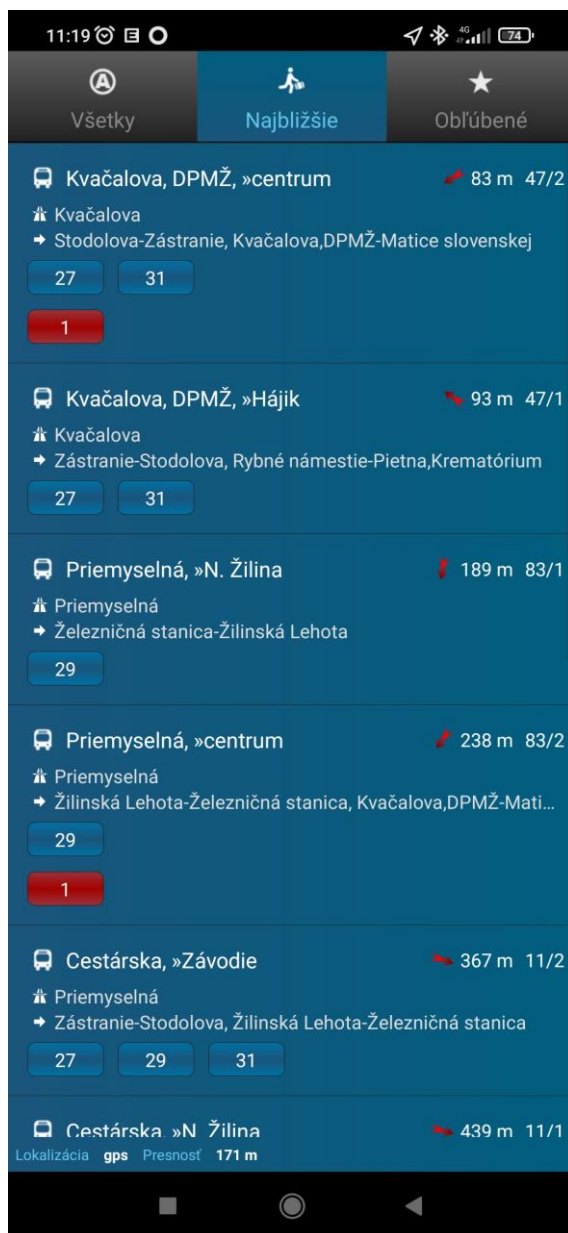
11:19 4G 74

Všetky
Najbližšie
Obľúbené

Kvačalova, DPMŽ, »centrum
83 m 47/2
Kvačalova
→ Stodolova-Zástranie, Kvačalova,DPMŽ-Matice slovenskej
27 31
1

Kvačalova, DPMŽ, »Hájik
93 m 47/1
Kvačalova
→ Zástranie-Stodolova, Rybné námestie-Pietna,Krematórium
27 31

Priemyselná, »N. Žilina
189 m 83/1
Priemyselná
→ Železničná stanica-Žilinská Lehota
29

Priemyselná, »centrum
238 m 83/2
Priemyselná
→ Žilinská Lehota-Železničná stanica, Kvačalova,DPMŽ-Mati...
29
1

Cestárska, »Závodie
367 m 11/2
Priemyselná
→ Zástranie-Stodolova, Žilinská Lehota-Železničná stanica
27 29 31

Cestárska, »N. Žilina
439 m 11/1
Lokalizácia gps Presnosť 171 m